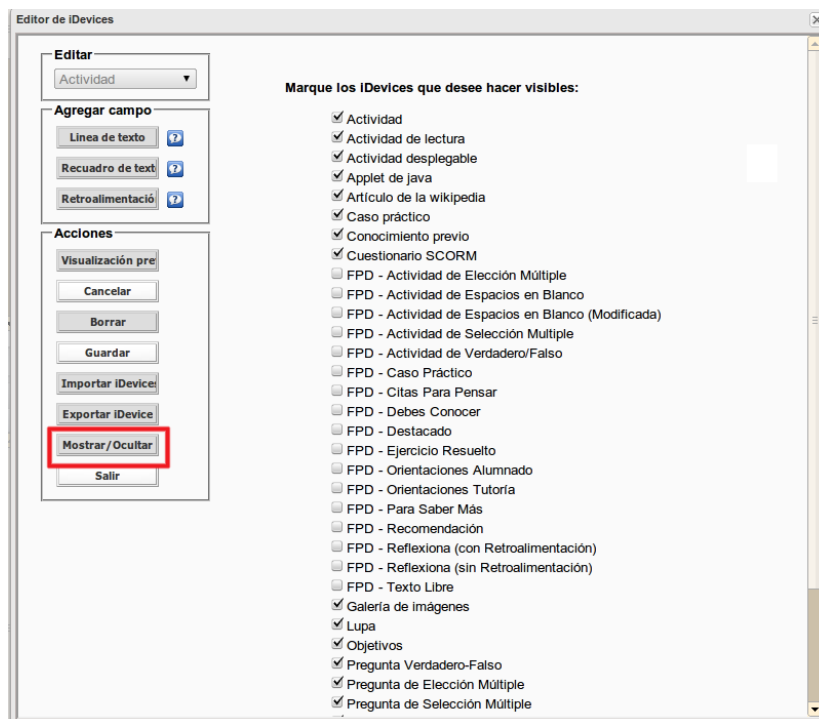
Editor de iDevices

Editar
Actividad

Agregar campo
Linea de texto
Recuadro de text
Retroalimentació

Acciones
Visualización pre
Cancelar
Borrar
Guardar
Importar iDevices
Exportar iDevice
Mostrar/Ocultar
Salir

Marque los iDevices que desee hacer visibles:

Actividad
Actividad de lectura
Actividad desplegable
Applet de java
Artículo de la wikipedia
Caso práctico
Conocimiento previo
Cuestionario SCORM
FPD - Actividad de Elección Múltiple
FPD - Actividad de Espacios en Blanco
FPD - Actividad de Espacios en Blanco (Modificada)
FPD - Actividad de Selección Multiple
FPD - Actividad de Verdadero/Falso
FPD - Caso Práctico
FPD - Citas Para Pensar
FPD - Debes Conocer
FPD - Destacado
FPD - Ejercicio Resuelto
FPD - Orientaciones Alumnado
FPD - Orientaciones Tutoría
FPD - Para Saber Más
FPD - Recomendación
FPD - Reflexiona (con Retroalimentación)
FPD - Reflexiona (sin Retroalimentación)
FPD - Texto Libre
Galería de imágenes
Lupa
Objetivos
Pregunta Verdadero-Falso
Pregunta de Elección Múltiple
Pregunta de Selección Múltiple